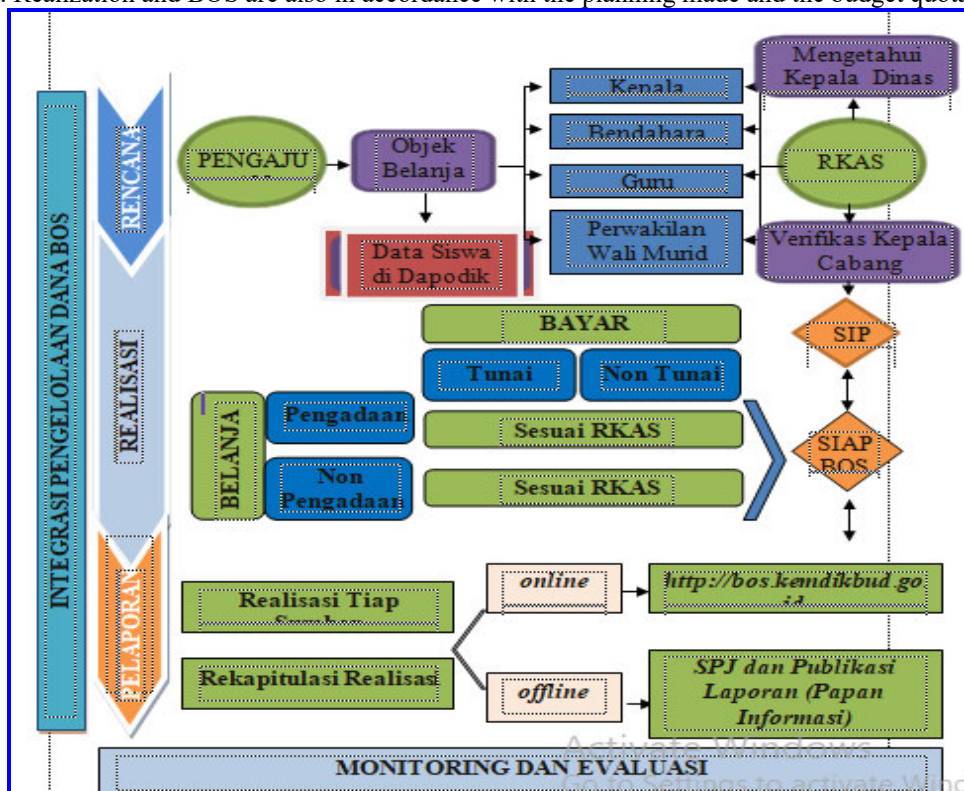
. Realization and BOS are also in accordance with the planning made and the budget quota

INTEGRASI PENGELOLAAN DANA BOS

RENCANA

PENGAJU

Objek Belanja

Data Siswa di Dapodik

Kepala

Bendahara

Guru

Perwakilan Wali Murid

Mengetahui Kepala Dinas

RKAS

Verifikas Kepala Cabang

REALISASI

BAYAR

Tunai

Non Tunai

BELANJA

Pengadaan

Non Pengadaan

Sesuai RKAS

Sesuai RKAS

SIP

SIAP BOS

PELAPORAN

Realisasi Tiap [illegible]

Rekapitulasi Realisasi

online

offline

http://bos.kemdikbud.go.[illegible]

SPJ dan Publikasi Laporan (Papan Informasi)

MONITORING DAN EVALUASI

Activate Windows
Go to Settings to activate Windo